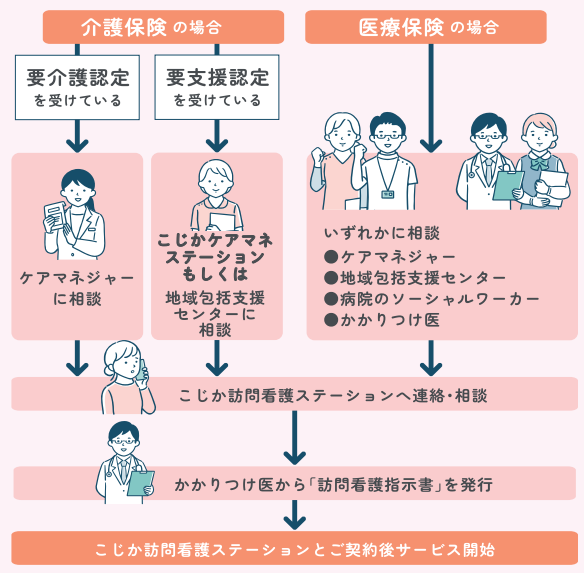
介護保険の場合

医療保険の場合

要介護認定
を受けている

要支援認定
を受けている

ケアマネジャー
に相談

こじかケアマネステーション
もしくは

地域包括支援センターに
相談

いずれかに相談
●ケアマネジャー
●地域包括支援センター
●病院のソーシャルワーカー
●かかりつけ医

こじか訪問看護ステーションへ連絡・相談

かかりつけ医から「訪問看護指示書」を発行

こじか訪問看護ステーションとご契約後サービス開始